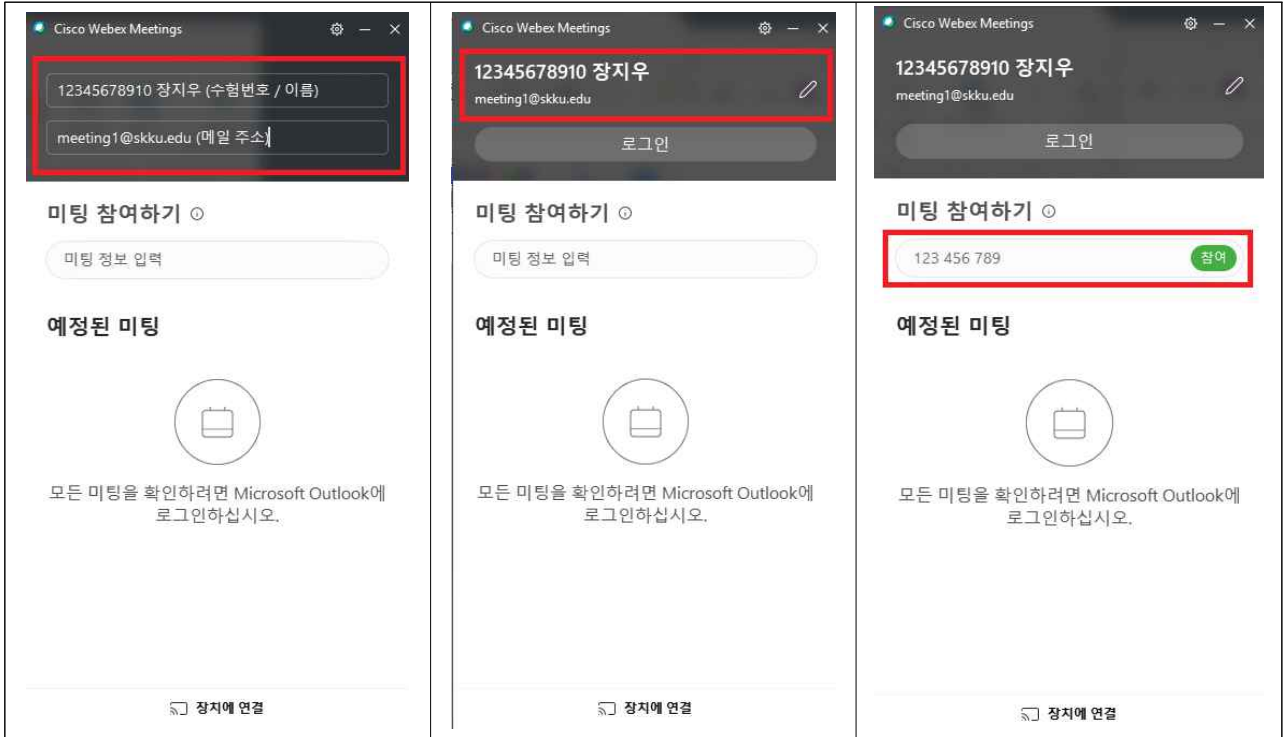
Cisco Webex Meetings

12345678910 장지우 (수험번호 / 이름)

meeting1@skku.edu (메일 주소)

미팅 참여하기

미팅 정보 입력

예정된 미팅

모든 미팅을 확인하려면 Microsoft Outlook에 로그인하십시오.

장치에 연결

Cisco Webex Meetings

12345678910 장지우

meeting1@skku.edu

로그인

미팅 참여하기

미팅 정보 입력

예정된 미팅

모든 미팅을 확인하려면 Microsoft Outlook에 로그인하십시오.

장치에 연결

Cisco Webex Meetings

12345678910 장지우

meeting1@skku.edu

로그인

미팅 참여하기

123 456 789

참여

예정된 미팅

모든 미팅을 확인하려면 Microsoft Outlook에 로그인하십시오.

장치에 연결